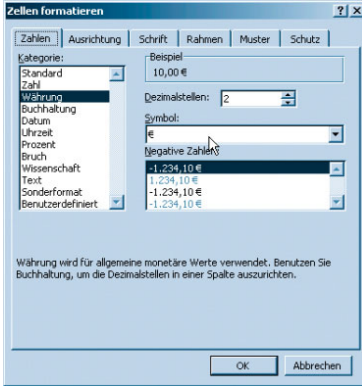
Zellen formatieren

?

X

Zahlen

Ausrichtung

Schrift

Rahmen

Muster

Schutz

Kategorie:

Standard
Zahl
Währung
Buchhaltung
Datum
Uhrzeit
Prozent
Bruch
Wissenschaft
Text
Sonderformat
Benutzerdefiniert

Beispiel

10,00 €

Dezimalstellen: 2

Symbol:

€

Negative Zahlen:

-1.234,10 €
1.234,10 €
-1.234,10 €
-1.234,10 €

Währung wird für allgemeine monetäre Werte verwendet. Benutzen Sie Buchhaltung, um die Dezimalstellen in einer Spalte auszurichten.

OK

Abbrechen